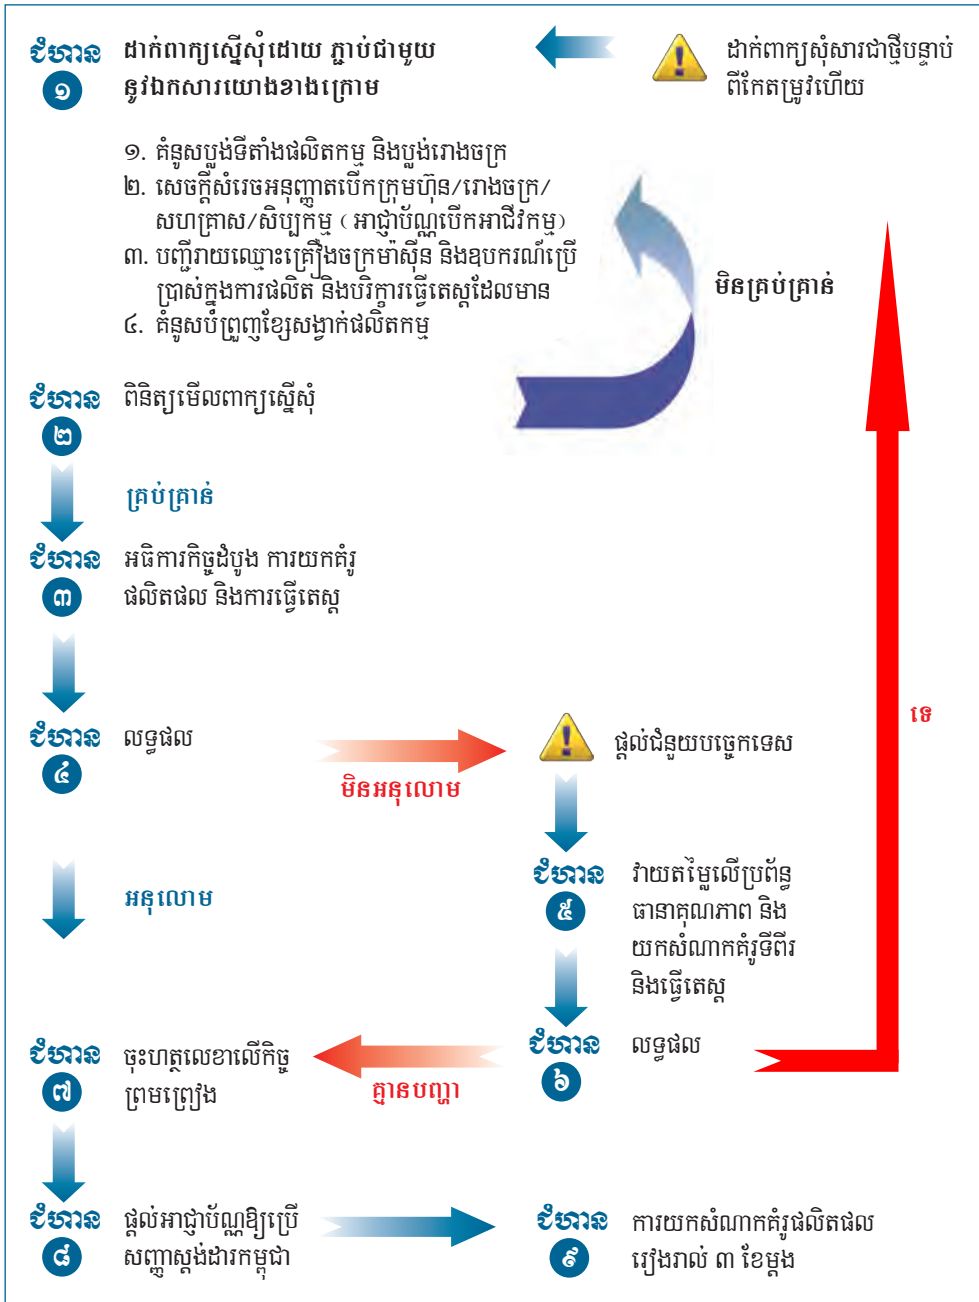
ជំហាន ១ ដាក់ពាក្យស្នើសុំដោយ ភ្ជាប់ជាមួយនូវឯកសារយោងខាងក្រោម

ដាក់ពាក្យសុំសារជាថ្មីបន្ទាប់ពីកែតម្រូវហើយ

១. គំនូសប្លង់ទីតាំងផលិតកម្ម និងប្លង់រោងចក្រ
២. សេចក្តីសំរេចអនុញ្ញាតបើកក្រុមហ៊ុន/រោងចក្រ/សហគ្រាស/សិប្បកម្ម (អាជ្ញាប័ណ្ណបើកអាជីវកម្ម)
៣. បញ្ជីរាយឈ្មោះគ្រឿងចក្រម៉ាស៊ីន និងឧបករណ៍ប្រើប្រាស់ក្នុងការផលិត និងបរិក្ខារធ្វើតេស្តដែលមាន
៤. គំនូសបំព្រួញខ្សែសង្វាក់ផលិតកម្ម

មិនគ្រប់គ្រាន់

ជំហាន ២ ពិនិត្យមើលពាក្យស្នើសុំ

គ្រប់គ្រាន់

ជំហាន ៣ អធិការកិច្ចដំបូង ការយកគំរូផលិតផល និងការធ្វើតេស្ត

ជំហាន ៤ លទ្ធផល

មិនអនុលោម

ផ្តល់ជំនួយបច្ចេកទេស

ទេ

អនុលោម

ជំហាន ៥ វាយតម្លៃលើប្រព័ន្ធធានាគុណភាព និងយកសំណាកគំរូទីពីរ និងធ្វើតេស្ត

ជំហាន ៧ ចុះហត្ថលេខាលើកិច្ចព្រមព្រៀង

គ្មានបញ្ហា

ជំហាន ៦ លទ្ធផល

ជំហាន ៨ ផ្តល់អាជ្ញាប័ណ្ណឱ្យប្រើសញ្ញាស្តង់ដារកម្ពុជា

ជំហាន ៩ ការយកសំណាកគំរូផលិតផលរៀងរាល់ ៣ ខែម្តង